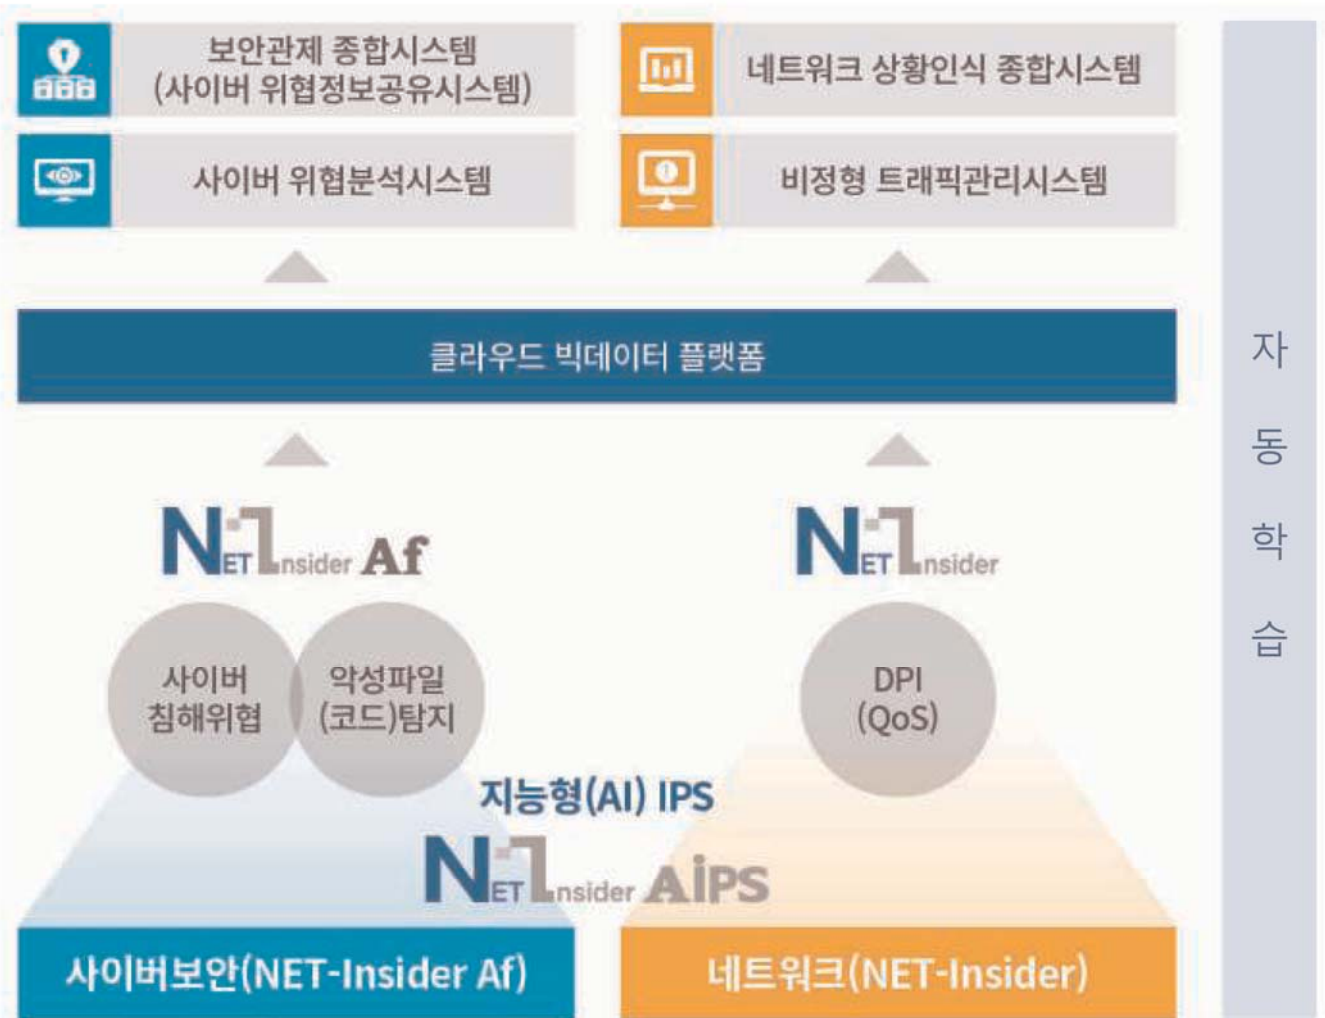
보안관제 종합시스템
(사이버 위협정보공유시스템)

네트워크 상황인식 종합시스템

사이버 위협분석시스템

비정형 트래픽관리시스템

클라우드 빅데이터 플랫폼

자
동
학
습

NETInsider Af

NETInsider

사이버
침해위협

악성파일
(코드)탐지

DPI
(QoS)

지능형(AI) IPS

NETInsider AIPS

사이버보안(NET-Insider Af)

네트워크(NET-Insider)